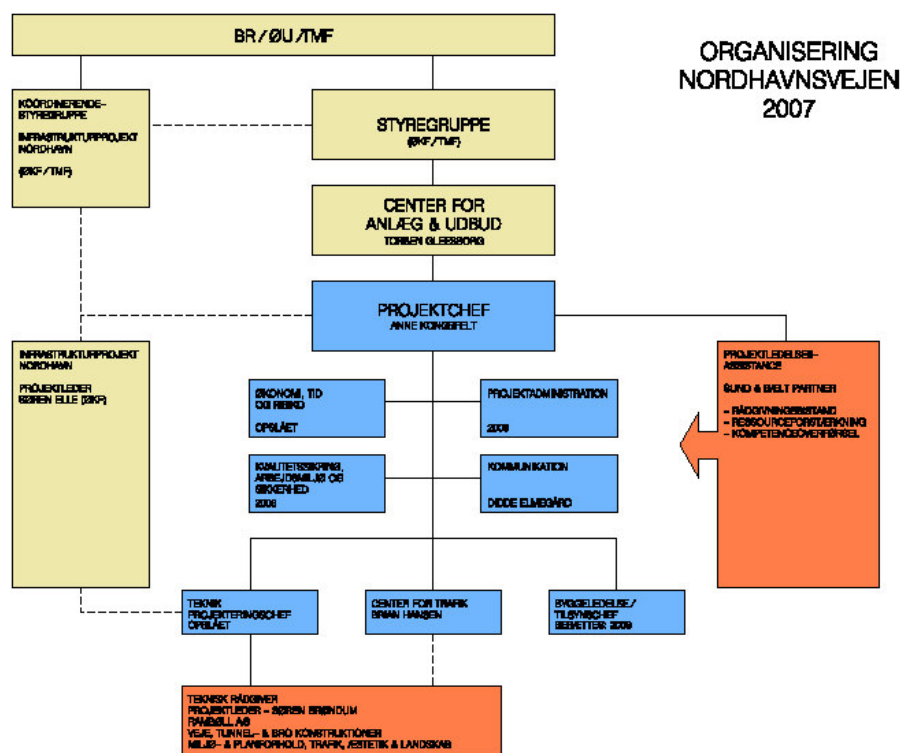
BR / ØU / TMF

ORGANISERING NORDHAVNSVEJEN 2007

KOORDINERENDE-STYREGRUPPE

INFRASTRUKTURPROJEKT NORDHAVN

(ØKF / TMF)

STYREGRUPPE
(ØKF / TMF)

CENTER FOR ANLÆG & UDBUD
TORBEN GLESBORG

PROJEKTCHEF
ANNE KONGSFELT

INFRASTRUKTURPROJEKT NORDHAVN

PROJEKTLEDER
SØREN ELLE (ØKF)

PROJEKTLEDELSES-ASSISTANCE

SUND & BÆLT PARTNER

- RÅDGIVNINGSBISTAND
- RESSOURCEFORSTÆRKNING
- KOMPETENCEOVERFØRSEL

ØKONOMI, TID OG RISIKO

OPSLÅET

PROJEKTADMINISTRATION

2008

KVALITETSSIKRING, ARBEJDSMILJØ OG SIKKERHED
2008

KOMMUNIKATION

DIDDE ELMEGÅRD

TEKNIK
PROJEKTERINGSCHEF
OPSLÅET

CENTER FOR TRAFIK
BRIAN HANSEN

BYGGELEDELSE / TILSYNSCHEF
BESÆTTES: 2009

TEKNISK RÅDGIVER
PROJEKTLEDER - SØREN BRØNDUM
RAMBØLL AS
VEJE, TUNNEL- & BRO KONSTRUKTIONER
MILJØ- & PLANFORHOLD, TRAFIK, ÆSTETIK & LANDSKAB